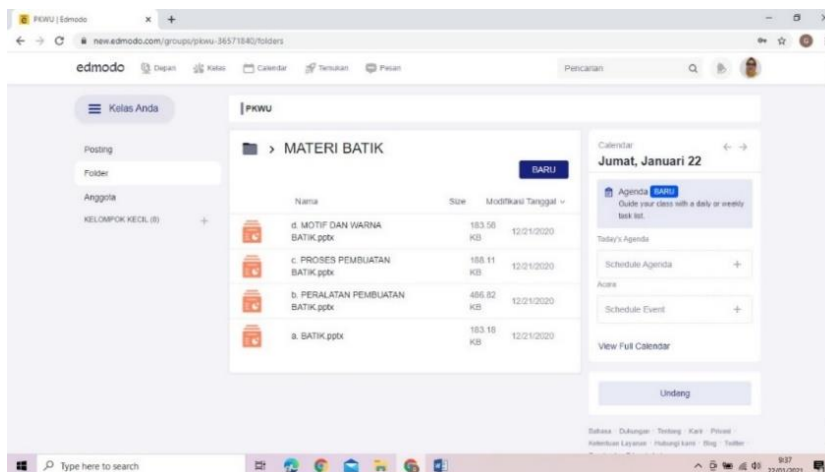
PKWU | Edmodo ×  +

new.edmodo.com/groups/pkwu-36571840/folders

edmodo  Depan  Kelas  Calendar  Temukan  Pesan  Pencarian

Kelas Anda

PKWU

Posting
Folder
Anggota
KELOMPOK KECIL (0)  +

> MATERI BATIK

BARU

| Nama | Size | Modifikasi Tanggal |
|---|---|---|
| d. MOTIF DAN WARNA BATIK.pptx | 183.58 KB | 12/21/2020 |
| c. PROSES PEMBUATAN BATIK.pptx | 188.11 KB | 12/21/2020 |
| b. PERALATAN PEMBUATAN BATIK.pptx | 486.82 KB | 12/21/2020 |
| a. BATIK.pptx | 183.18 KB | 12/21/2020 |

Calendar
Jumat, Januari 22

Agenda BARU
Guide your class with a daily or weekly task list.

Today's Agenda
Schedule Agenda +
Acara
Schedule Event +

View Full Calendar

Undang

Bahasa · Dukungan · Tentang · Karir · Privasi · Ketentuan Layanan · Hubungi kami · Blog · Twitter

Type here to search

9:37
22/01/2021